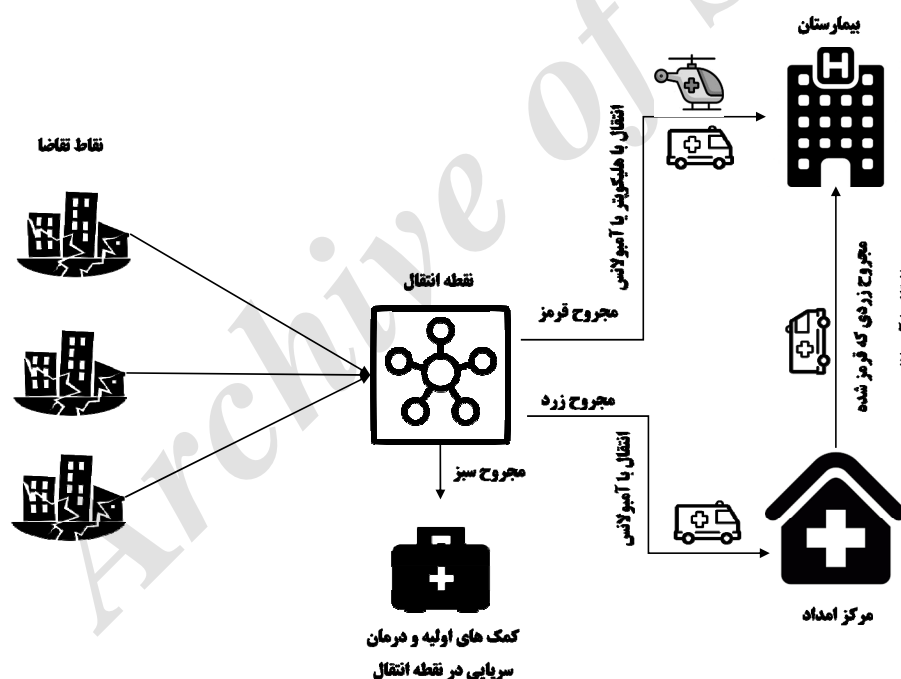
نقاط تقاضا

نقطه انتقال

بیمارستان

انتقال با هلیکوپتر یا آمبولانس

مجروح قرمز

مجروح زرد

انتقال با آمبولانس

مجروح زردی که قرمز شده

مجروح سبز

کمک های اولیه و درمان سرپایی در نقطه انتقال

مرکز امداد

Archive of SID